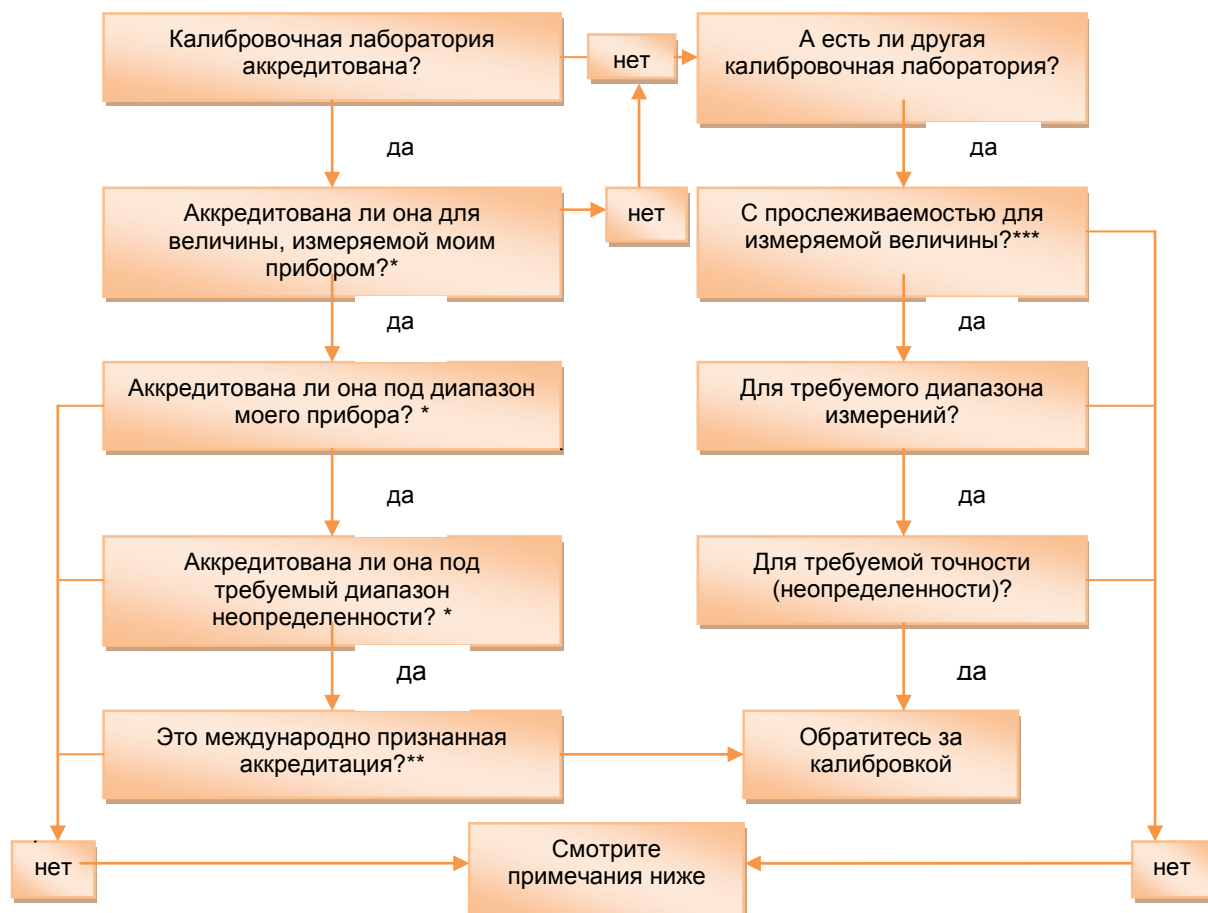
Калибровочная лаборатория аккредитована?

нет

А есть ли другая калибровочная лаборатория?

да

да

Аккредитована ли она для величины, измеряемой моим прибором?*

нет

С прослеживаемостью для измеряемой величины?***

да

да

Аккредитована ли она под диапазон моего прибора? *

Для требуемого диапазона измерений?

да

да

Аккредитована ли она под требуемый диапазон неопределенности? *

Для требуемой точности (неопределенности)?

да

да

Это международно признанная аккредитация?**

Обратитесь за калибровкой

нет

Смотрите примечания ниже

нет